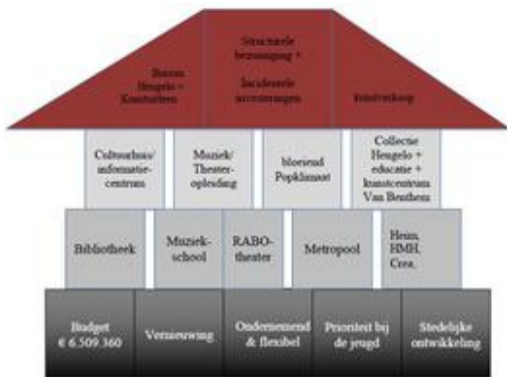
Buiten Hengelo + Kunstuitleen

Structurele bezuiniging + Incidentele investeringen

Kunstverkoop

Cultuurhuis/ informatie-centrum

Muziek/ Theater-opleiding

bloeiend Popklimaat

Collectie Hengelo + educatie + kunstcentrum Van Beuthem

Bibliotheek

Muziekschool

RABO-theater

Metropool

Hein, HMH, Crea.

Budget € 6.509.360

Vernieuwing

Ondernemend & flexibel

Prioriteit bij de jeugd

Stedelijke ontwikkeling